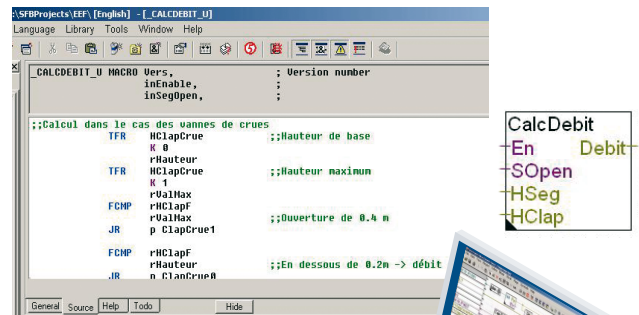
:\SFBProjects\EEF\ [English] - [_CALCDEBIT_U]
Language Library Tools Window Help

_CALCDEBIT_U MACRO Vers, ; Version number
inEnable, ;
inSegOpen, ;

;;Calcul dans le cas des vannes de crues
TFR HClapCrue ;;Hauteur de base
K 0
rHauteur
TFR HClapCrue ;;Hauteur maximum
K 1
rValMax
FCMP rHClapF
rValMax ;;Ouverture de 0.4 m
JR p ClapCrue1

FCMP rHClapF
rHauteur ;;En dessous de 0.2m -> débit
JR p ClapCrue0

General Source Help Todo Hide

CalcDebit
En Debit
SOpen
HSeg
HClap